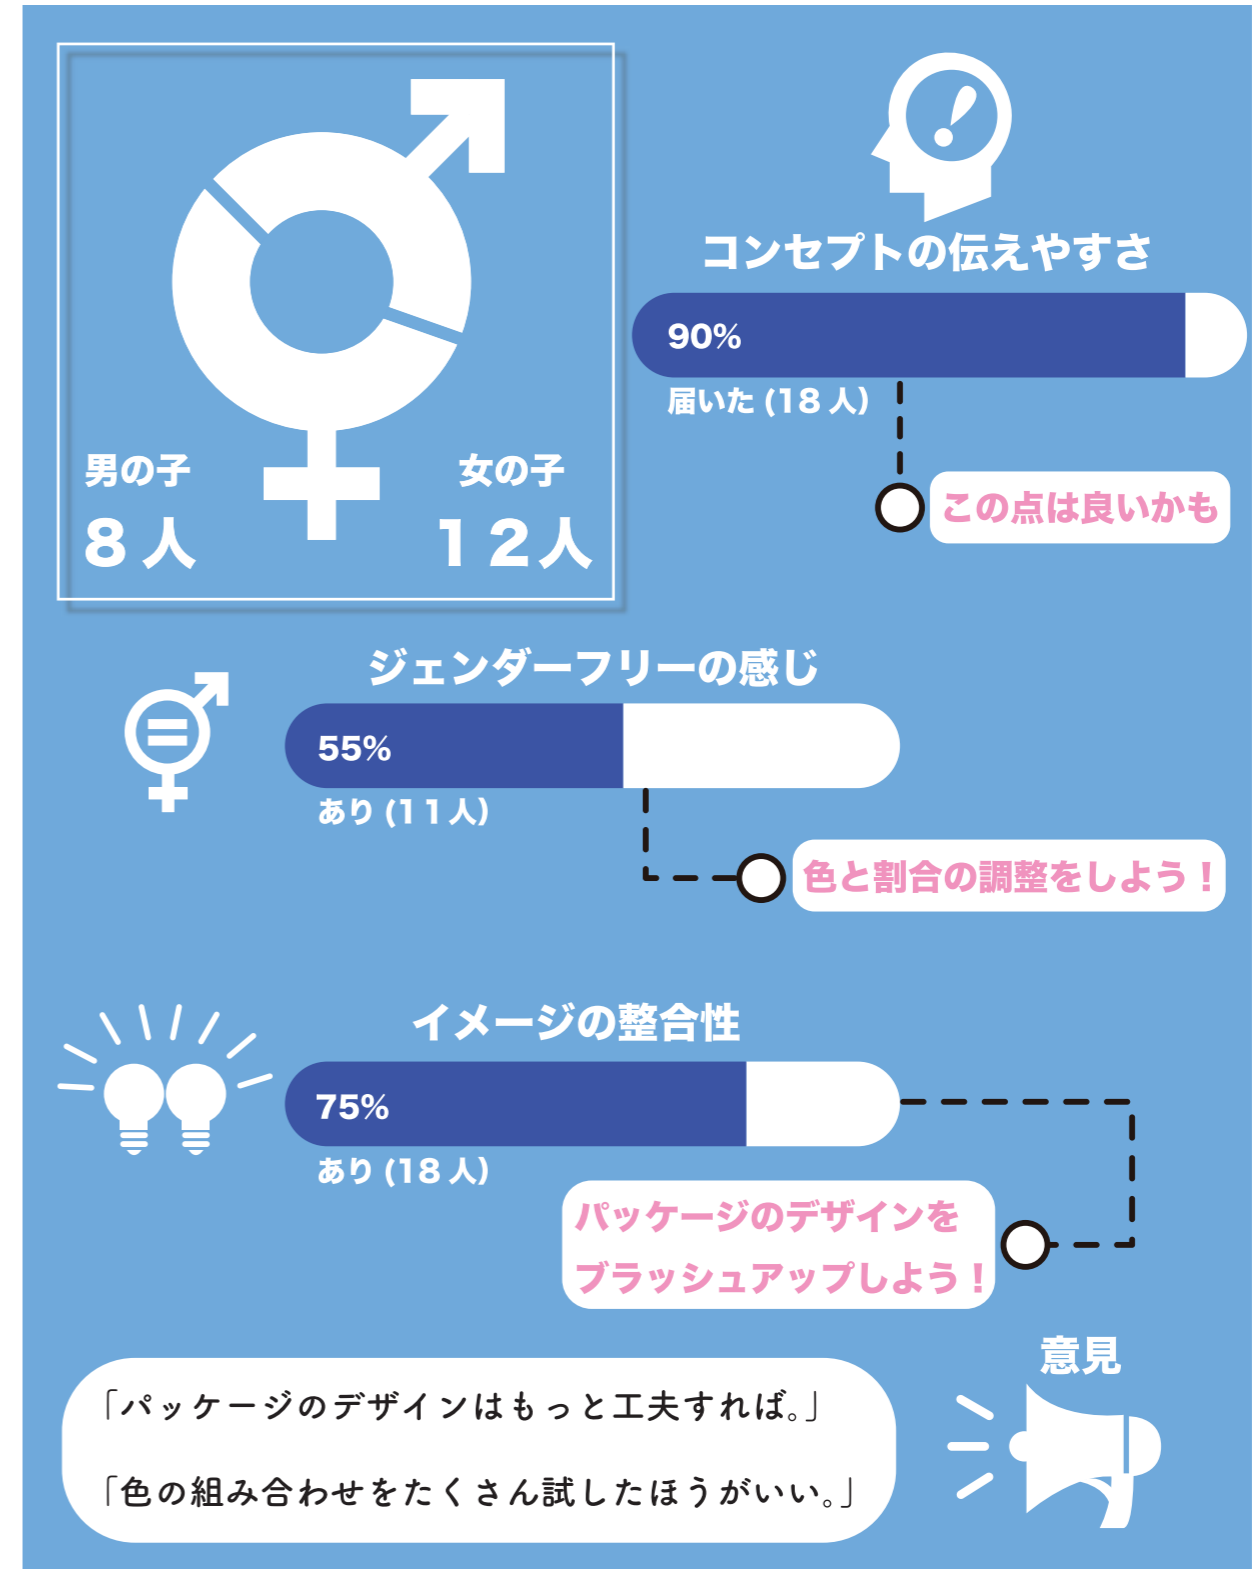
男の子
8人

女の子
12人

コンセプトの伝えやすさ

90%

届いた (18人)

この点は良いかも

ジェンダーフリーの感じ

55%

あり (11人)

色と割合の調整をしよう！

イメージの整合性

75%

あり (18人)

パッケージのデザインをブラッシュアップしよう！

意見

「パッケージのデザインはもっと工夫すれば。」

「色の組み合わせをたくさん試したほうがいい。」